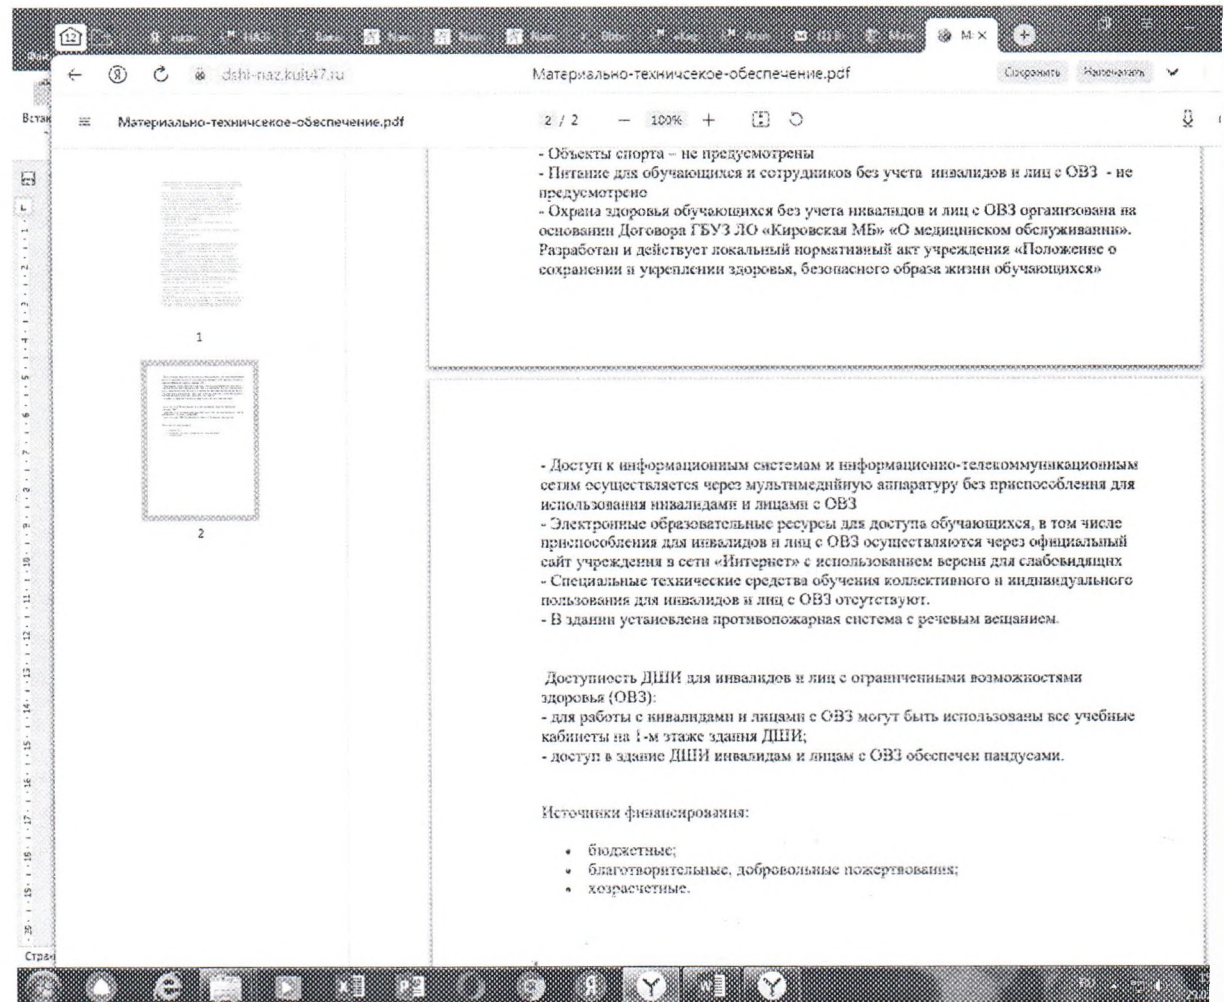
dshi-naz.kult47.ru Материально-техничсекое-обеспечение.pdf Сохранить Напечатать

Материально-техничсекое-обеспечение.pdf 2 / 2 — 100% +

1

2

- Объекты спорта – не предусмотрены
- Питание для обучающихся и сотрудников без учета инвалидов и лиц с ОВЗ - не предусмотрено
- Охрана здоровья обучающихся без учета инвалидов и лиц с ОВЗ организована на основании Договора ГБУЗ ЛО «Кировская МБ» «О медицинском обслуживании». Разработан и действует локальный нормативный акт учреждения «Положение о сохранении и укреплении здоровья, безопасного образа жизни обучающихся»

- Доступ к информационым системам и информационно-телекоммуникационным сетям осуществляется через мультимедийную аппаратуру без приспособления для использования инвалидами и лицами с ОВЗ
- Электронные образовательные ресурсы для доступа обучающихся, в том числе приспособления для инвалидов и лиц с ОВЗ осуществляются через официальный сайт учреждения в сети «Интернет» с использованием версии для слабовидящих
- Специальные технические средства обучения коллективного и индивидуального пользования для инвалидов и лиц с ОВЗ отсутствуют.
- В здании установлена противопожарная система с речевым вещанием.

Доступность ДШИ для инвалидов и лиц с ограниченными возможностями здоровья (ОВЗ):
- для работы с инвалидами и лицами с ОВЗ могут быть использованы все учебные кабинеты на 1-м этаже здания ДШИ;
- доступ в здание ДШИ инвалидам и лицам с ОВЗ обеспечен пандусами.

Источники финансирования:

• бюджетные;
• благотворительные, добровольные пожертвования;
• хозрасчетные.